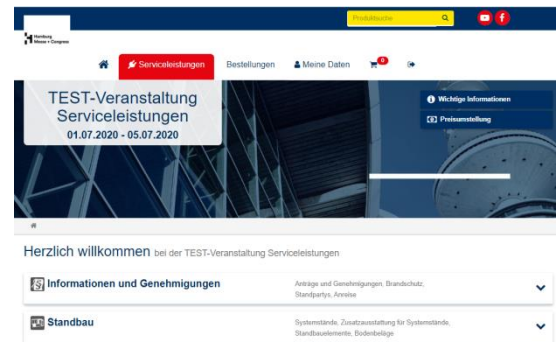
Hamburg Messe + Congress

Produktsuche

Serviceleistungen Bestellungen Meine Daten 0

TEST-Veranstaltung Serviceleistungen
01.07.2020 - 05.07.2020

Wichtige Informationen
Preisumstellung

Herzlich willkommen bei der TEST-Veranstaltung Serviceleistungen

Informationen und Genehmigungen
Anträge und Genehmigungen, Brandschutz, Standpartys, Anreise

Standbau
Systemstände, Zusatzausstattung für Systemstände, Standbauelemente, Bodenbeläge